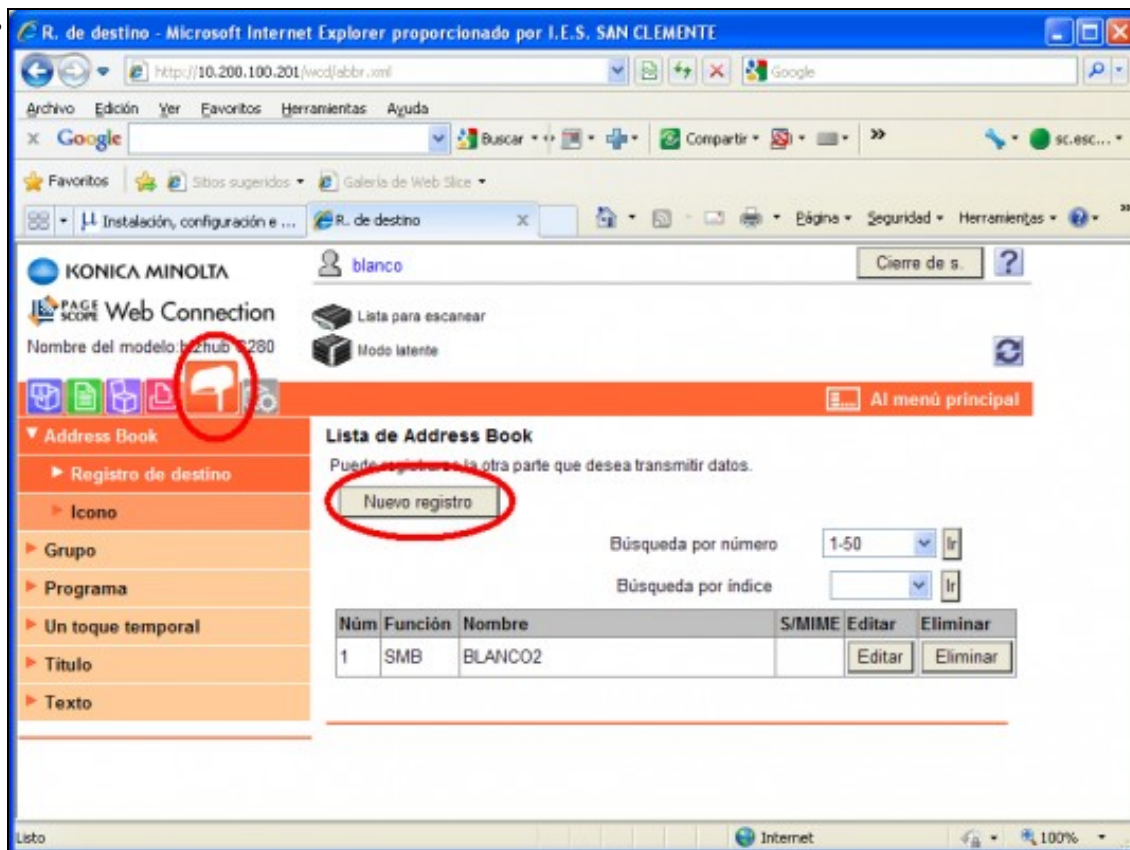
R. de destino - Microsoft Internet Explorer proporcionado por I.E.S. SAN CLEMENTE

http://10.200.100.201/wcd/abbr.xml

Google

Archivo Edición Ver Favoritos Herramientas Ayuda

Google

Buscar Compartir »

sc.esc...

Favoritos Sitios sugeridos Galería de Web Slice

Instalación, configuración e ... R. de destino

Página Seguridad Herramientas

KONICA MINOLTA

PAGE SCOPE Web Connection

Nombre del modelo: b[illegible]hub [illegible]280

blanco

Cierre de s.

?

Lista para escanear

Modo latente

Al menú principal

▼ Address Book

▶ Registro de destino

▶ Icono

▶ Grupo

▶ Programa

▶ Un toque temporal

▶ Título

▶ Texto

Lista de Address Book

Puede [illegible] la otra parte que desea transmitir datos.

Nuevo registro

Búsqueda por número 1-50 Ir

Búsqueda por índice Ir

| Núm | Función | Nombre | S/MIME | Editar | Eliminar |
|---|---|---|---|---|---|
| 1 | SMB | BLANCO2 | | Editar | Eliminar |

Listo

Internet

100%